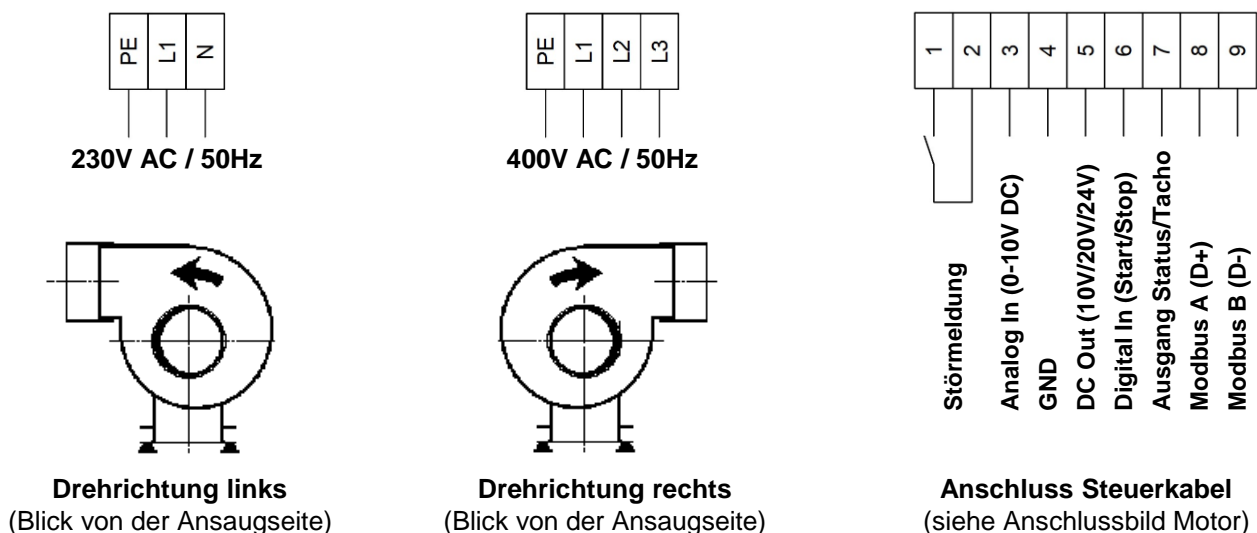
| PE | L1 | N |
|---|---|---|

230V AC / 50Hz

| PE | L1 | L2 | L3 |
|---|---|---|---|

400V AC / 50Hz

| 1 | 2 | 3 | 4 | 5 | 6 | 7 | 8 | 9 |
|---|---|---|---|---|---|---|---|---|

Störmeldung

Analog In (0-10V DC)

GND

DC Out (10V/20V/24V)

Digital In (Start/Stop)

Ausgang Status/Tacho

Modbus A (D+)

Modbus B (D-)

Drehrichtung links
(Blick von der Ansaugseite)

Drehrichtung rechts
(Blick von der Ansaugseite)

Anschluss Steuerkabel
(siehe Anschlussbild Motor)